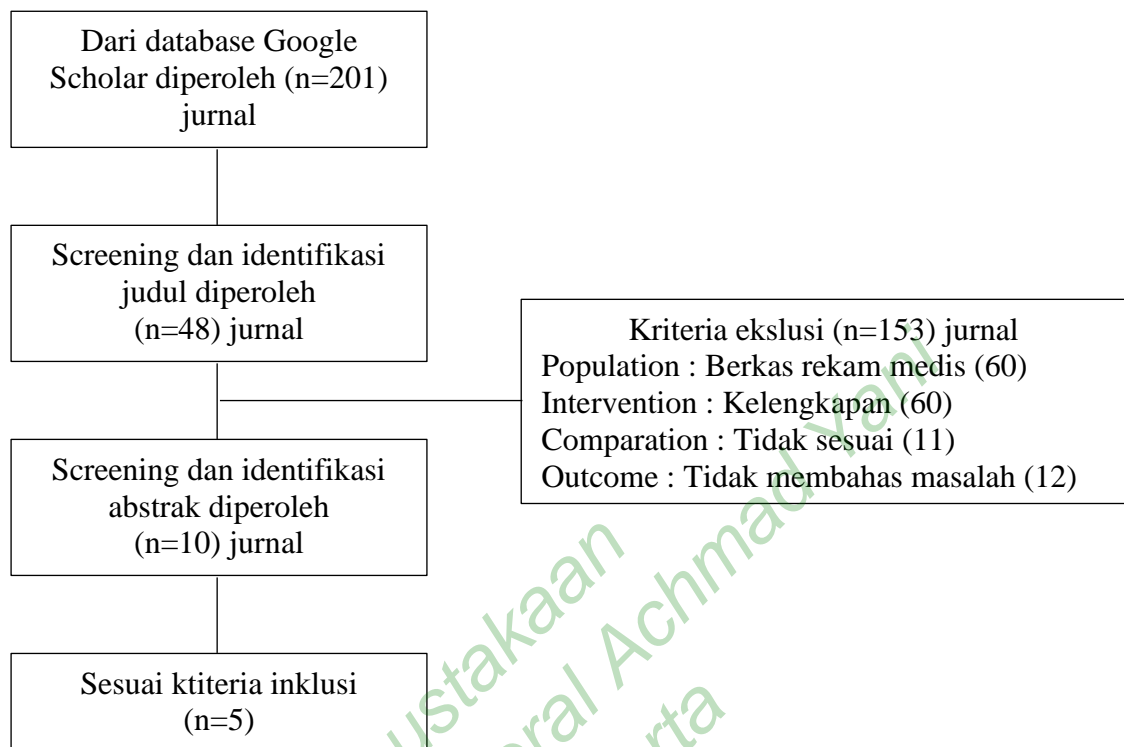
Dari database Google Scholar diperoleh (n=201) jurnal

Screening dan identifikasi judul diperoleh (n=48) jurnal

Kriteria ekslusi (n=153) jurnal
Population : Berkas rekam medis (60)
Intervention : Kelengkapan (60)
Comparation : Tidak sesuai (11)
Outcome : Tidak membahas masalah (12)

Screening dan identifikasi abstrak diperoleh (n=10) jurnal

Sesuai ktiteria inklusi (n=5)

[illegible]ustakaan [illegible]ral Achmad Yani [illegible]rta